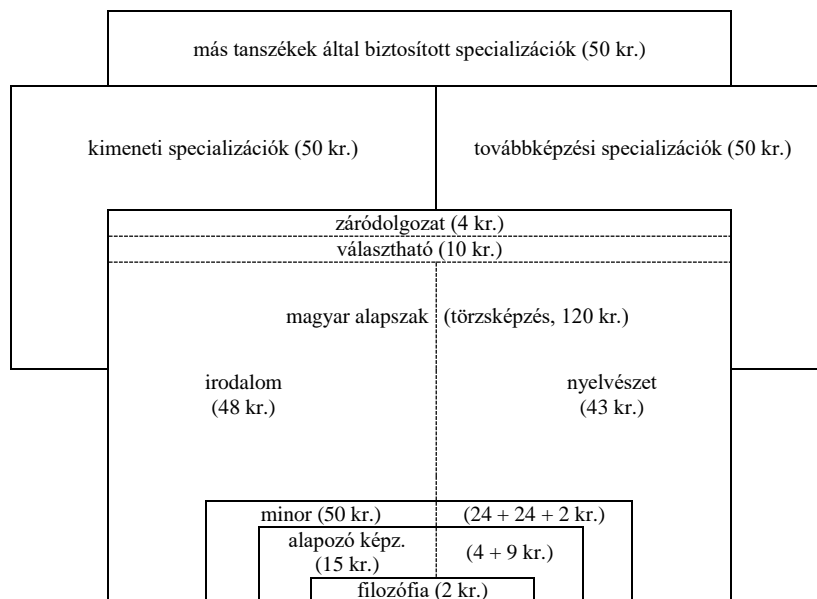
más tanszékek által biztosított specializációk (50 kr.)

kimeneti specializációk (50 kr.)

továbbképzési specializációk (50 kr.)

záródolgozat (4 kr.)

választható (10 kr.)

magyar alapszak (törzsképzés, 120 kr.)

irodalom (48 kr.)

nyelvészet (43 kr.)

minor (50 kr.)

(24 + 24 + 2 kr.)

alapozó képz. (15 kr.)

(4 + 9 kr.)

filozófia (2 kr.)